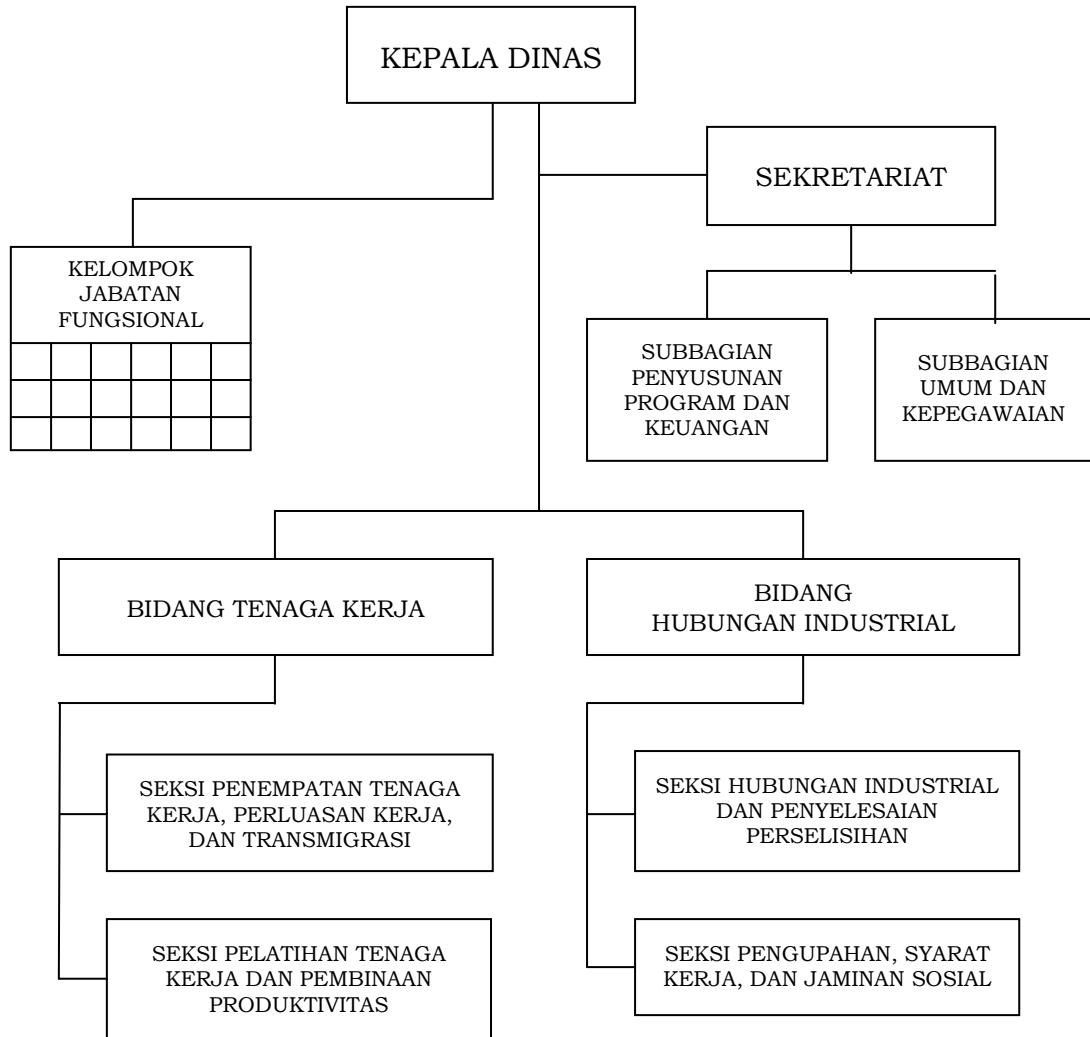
KEPALA DINAS

KELOMPOK JABATAN FUNGSIONAL

SEKRETARIAT

SUBBAGIAN PENYUSUNAN PROGRAM DAN KEUANGAN

SUBBAGIAN UMUM DAN KEPEGAWAIAN

BIDANG TENAGA KERJA

BIDANG HUBUNGAN INDUSTRIAL

SEKSI PENEMPATAN TENAGA KERJA, PERLUASAN KERJA, DAN TRANSMIGRASI

SEKSI PELATIHAN TENAGA KERJA DAN PEMBINAAN PRODUKTIVITAS

SEKSI HUBUNGAN INDUSTRIAL DAN PENYELESAIAN PERSELISIHAN

SEKSI PENGUPAHAN, SYARAT KERJA, DAN JAMINAN SOSIAL